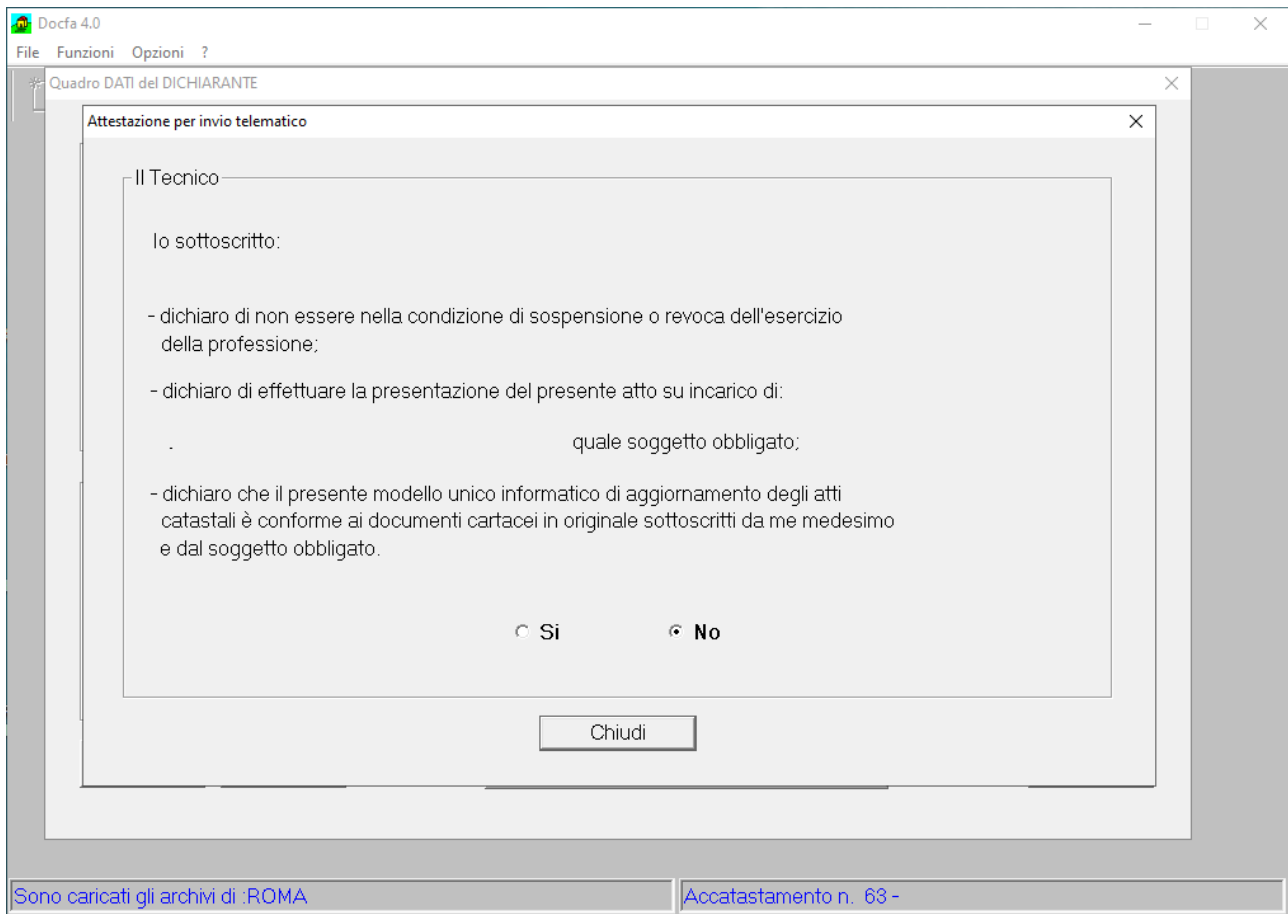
Docfa 4.0
File Funzioni Opzioni ?

Quadro DATI del DICHIARANTE

Attestazione per invio telematico

Il Tecnico

Io sottoscritto:

- dichiaro di non essere nella condizione di sospensione o revoca dell'esercizio della professione;

- dichiaro di effettuare la presentazione del presente atto su incarico di:

. quale soggetto obbligato;

- dichiaro che il presente modello unico informatico di aggiornamento degli atti catastali è conforme ai documenti cartacei in originale sottoscritti da me medesimo e dal soggetto obbligato.

Si No

Chiudi

Sono caricati gli archivi di :ROMA

Accatastamento n. 63 -